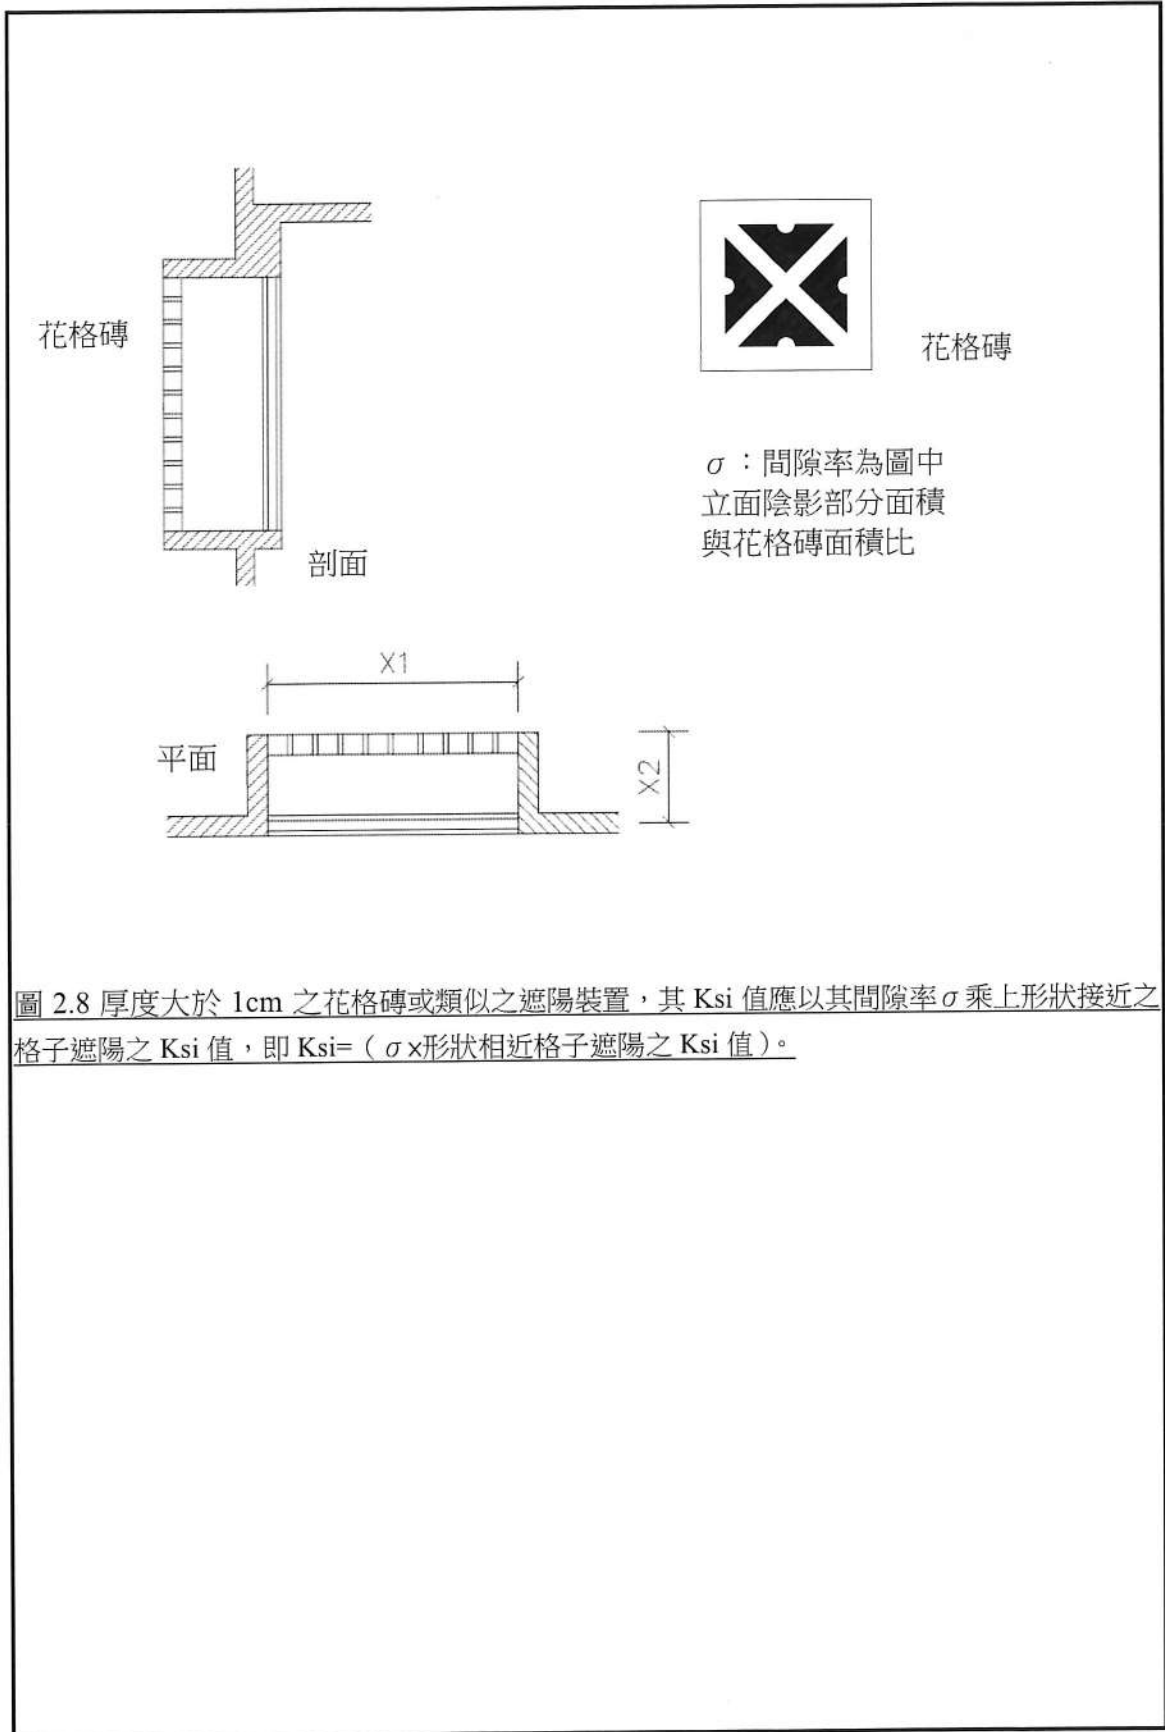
花格磚

剖面

花格磚

$\sigma$ ：間隙率為圖中立面陰影部分面積與花格磚面積比

X1

平面

X2

圖 2.8 厚度大於 1cm 之花格磚或類似之遮陽裝置，其 Ksi 值應以其間隙率 $\sigma$ 乘上形狀接近之格子遮陽之 Ksi 值，即 Ksi=（ $\sigma$ ×形狀相近格子遮陽之 Ksi 值）。